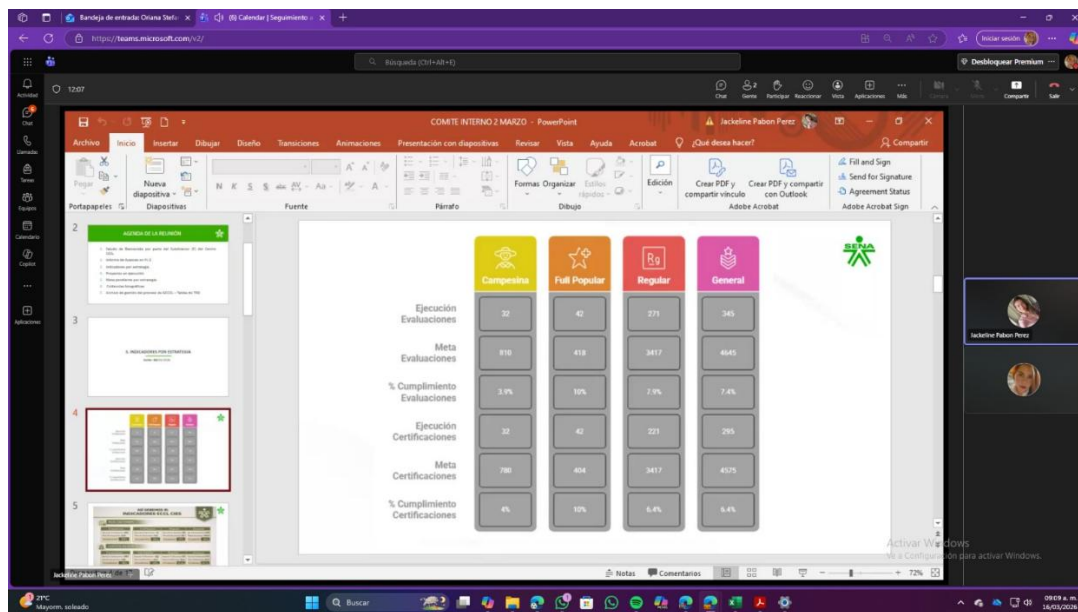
Bandeja de entrada: Oriana Stefa × (6) Calendar | Seguimiento × +

https://teams.microsoft.com/v2/

Búsqueda (Ctrl+Alt+E)

Iniciar sesión

Desbloquear Premium

Actividad
Chat
Llamadas
Tareas
Equipos
Calendario
Copilot
Aplicaciones

12:07

Chat Gente Participar Reaccionar Vista Aplicaciones Más Cámara Micro Compartir Salir

COMITE INTERNO 2 MARZO - PowerPoint

Jackeline Pabon Perez

Archivo Inicio Insertar Dibujar Diseño Transiciones Animaciones Presentación con diapositivas Revisar Vista Ayuda Acrobat ¿Qué desea hacer? Compartir

Pegar Nueva diapositiva Portapapeles Diapositivas Fuente Párrafo Formas Organizar Estilos rápidos Dibujo Edición Crear PDF y compartir vínculo Crear PDF y compartir con Outlook Adobe Acrobat Fill and Sign Send for Signature Agreement Status Adobe Acrobat Sign

2
AGENDA DE LA REUNIÓN

3
5. INDICADORES POR ESTRATEGIA

4

5
INDICADORES DE ESTRATEGIA

| | Campesina | Full Popular | Regular | General |
|---|---|---|---|---|
| Ejecución Evaluaciones | 32 | 42 | 271 | 345 |
| Meta Evaluaciones | 810 | 418 | 3417 | 4645 |
| % Cumplimiento Evaluaciones | 3.9% | 10% | 7.9% | 7.4% |
| Ejecución Certificaciones | 32 | 42 | 221 | 295 |
| Meta Certificaciones | 780 | 404 | 3417 | 4575 |
| % Cumplimiento Certificaciones | 4% | 10% | 6.4% | 6.4% |

SENA

Jackeline Pabon Perez

Activar Windows
Ve a Configuración para activar Windows.

Jackeline Pabon Perez

Notas Comentarios 72%

21°C
Mayorm. soleado

Buscar

09:09 a. m.
16/03/2026